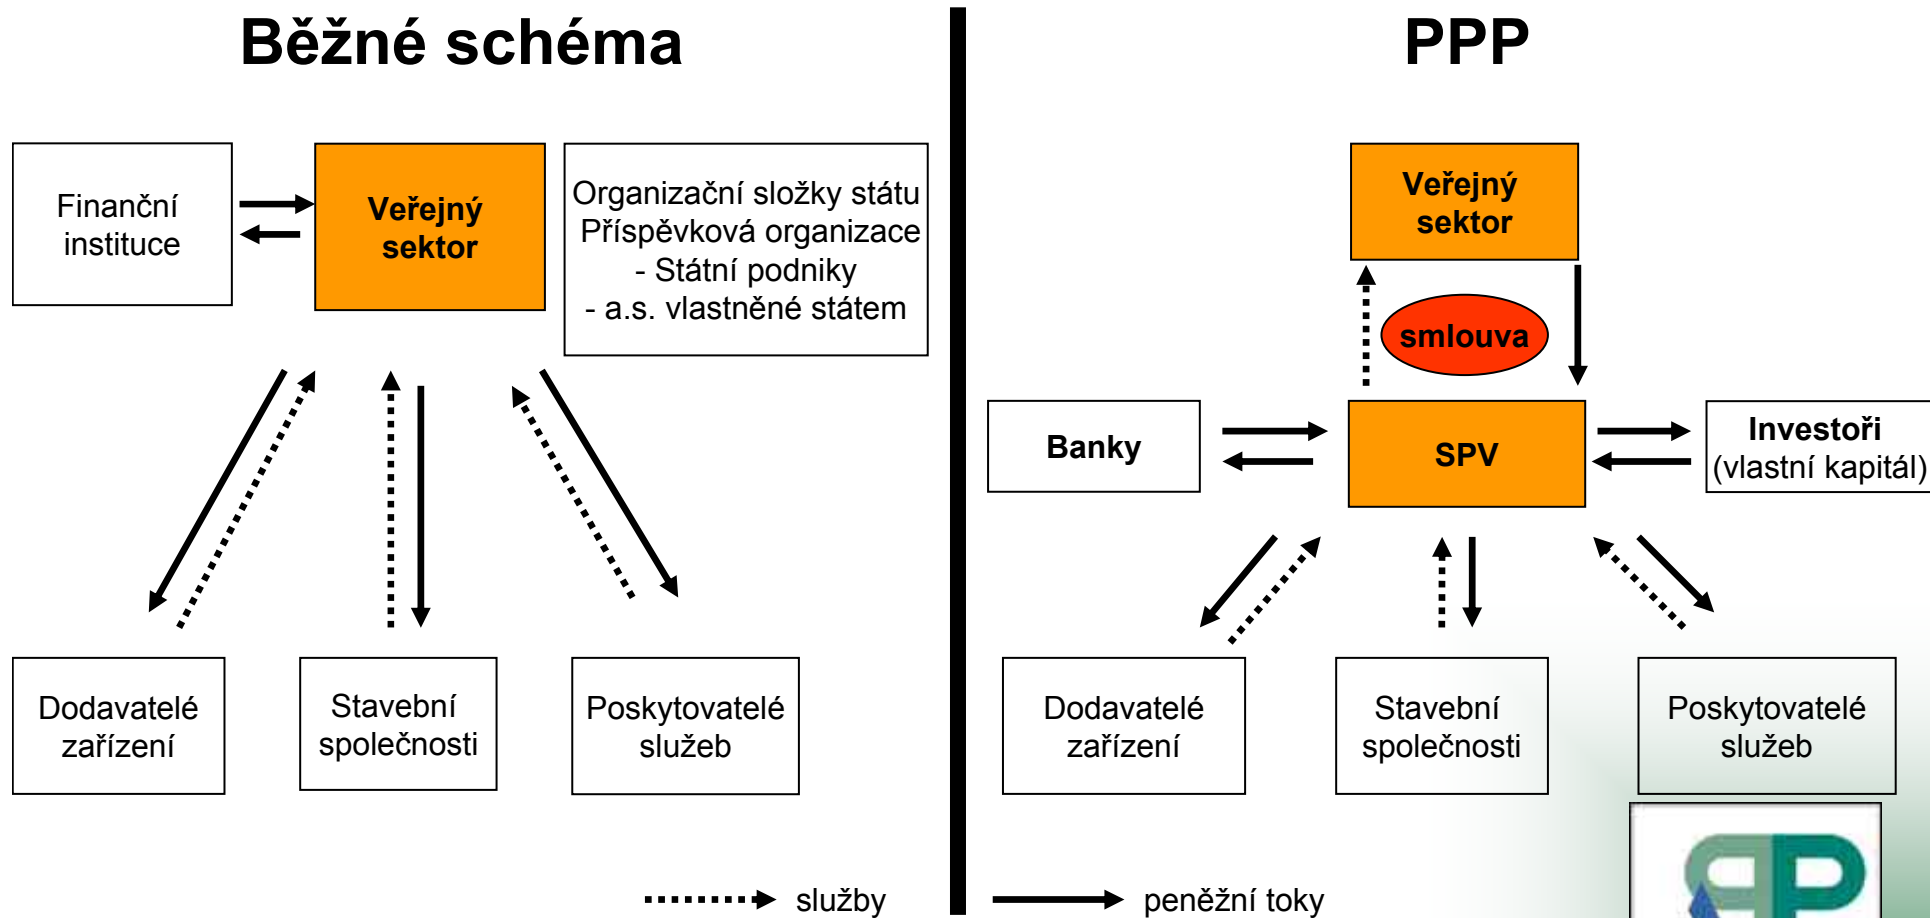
Běžné schéma

PPP

Finanční instituce

Veřejný sektor

Organizační složky státu
Příspěvková organizace
- Státní podniky
- a.s. vlastněné státem

Dodavatelé zařízení

Stavební společnosti

Poskytovatelé služeb

Veřejný sektor

smlouva

Banky

SPV

Investoři
(vlastní kapitál)

Dodavatelé zařízení

Stavební společnosti

Poskytovatelé služeb

služby

peněžní toky